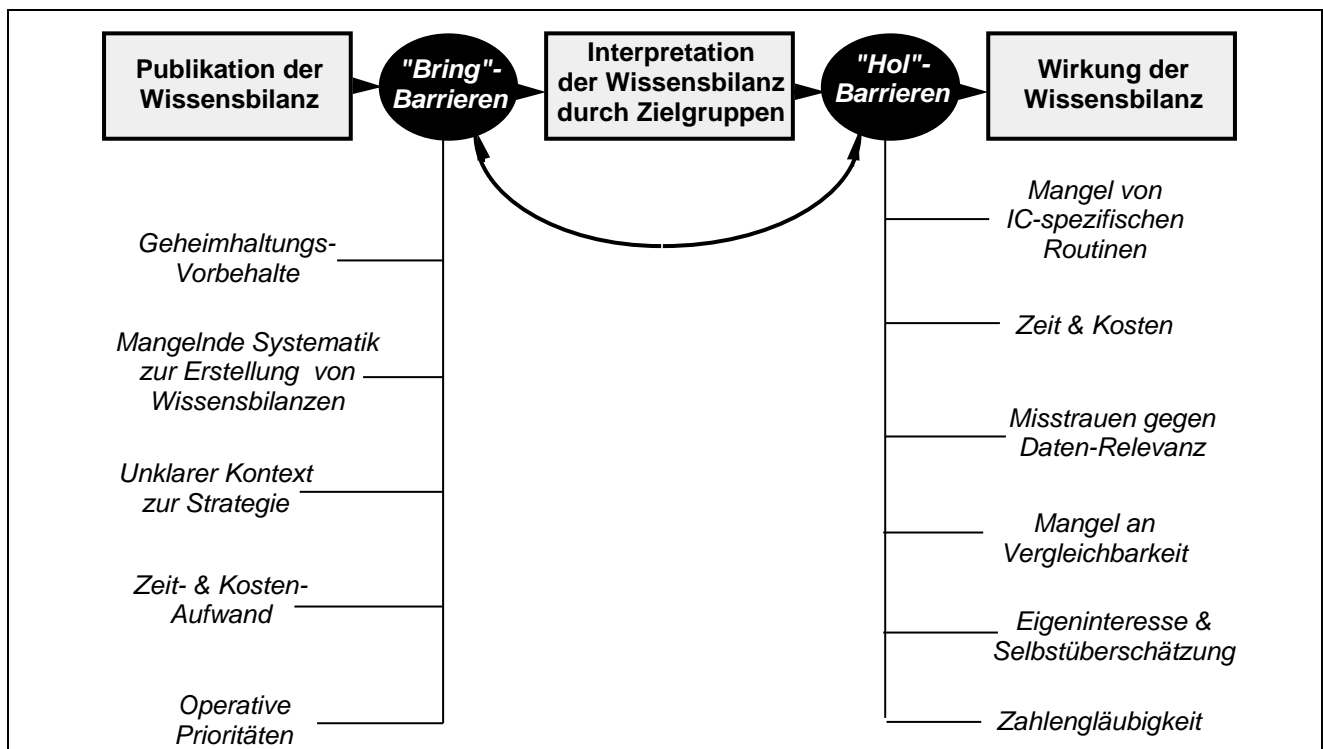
Publikation der Wissensbilanz

"Bring"-Barrieren

Interpretation der Wissensbilanz durch Zielgruppen

"Hol"-Barrieren

Wirkung der Wissensbilanz

Geheimhaltungs-Vorbehalte

Mangelnde Systematik zur Erstellung von Wissensbilanzen

Unklarer Kontext zur Strategie

Zeit- & Kosten-Aufwand

Operative Prioritäten

Mangel von IC-spezifischen Routinen

Zeit & Kosten

Misstrauen gegen Daten-Relevanz

Mangel an Vergleichbarkeit

Eigeninteresse & Selbstüberschätzung

Zahlengläubigkeit